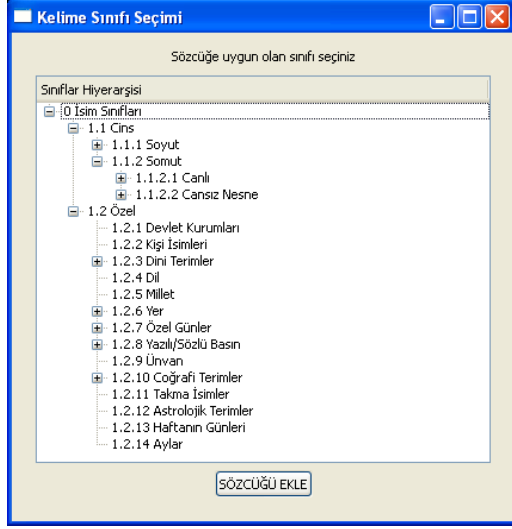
Kelime Sınıfı Seçimi

Sözcüğe uygun olan sınıfı seçiniz

Sınıflar Hiyerarşisi

0 İsim Sınıfları
1.1 Cins
1.1.1 Soyut
1.1.2 Somut
1.1.2.1 Canlı
1.1.2.2 Cansız Nesne
1.2 Özel
1.2.1 Devlet Kurumları
1.2.2 Kişi İsimleri
1.2.3 Dini Terimler
1.2.4 Dil
1.2.5 Millet
1.2.6 Yer
1.2.7 Özel Günler
1.2.8 Yazılı/Sözlü Basın
1.2.9 Ünvan
1.2.10 Coğrafi Terimler
1.2.11 Takma İsimler
1.2.12 Astrolojik Terimler
1.2.13 Haftanın Günleri
1.2.14 Aylar

SÖZCÜĞÜ EKLE